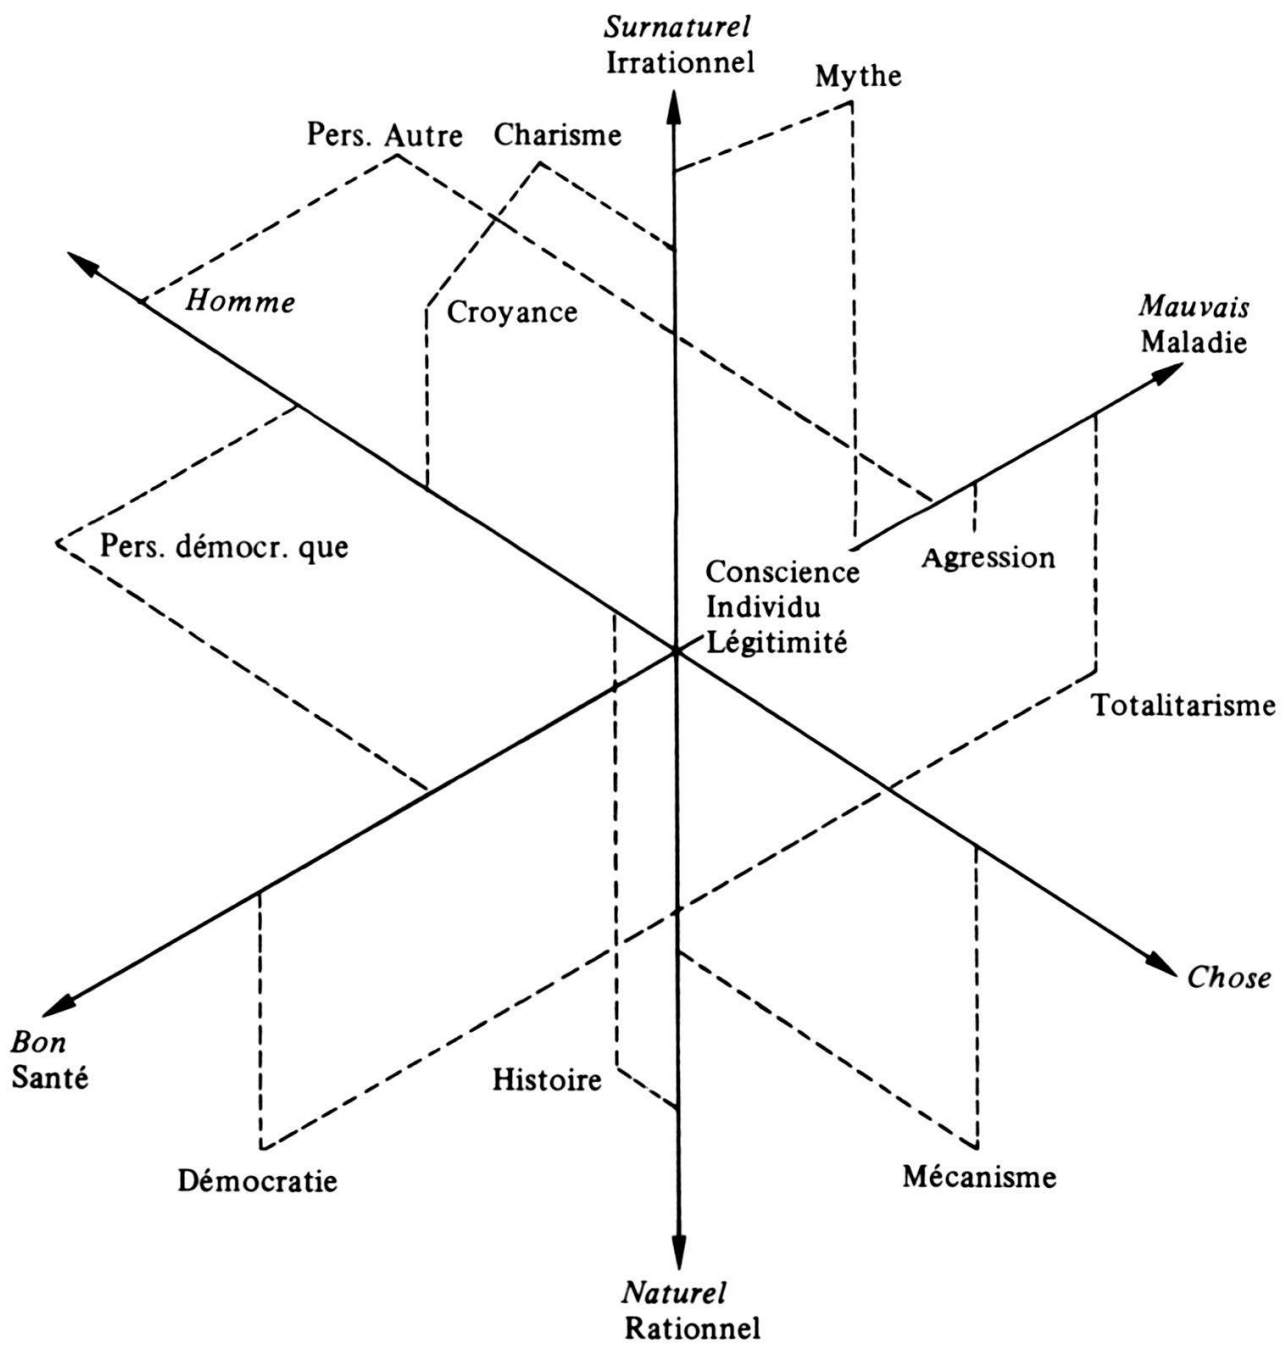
Surnaturel
Irrationnel

Mythe

Pers. Autre

Charisme

Homme

Croyance

Mauvais
Maladie

Pers. démocr. que

Conscience
Individu
Légitimité

Agression

Totalitarisme

Chose

Bon
Santé

Histoire

Démocratie

Mécanisme

Naturel
Rationnel